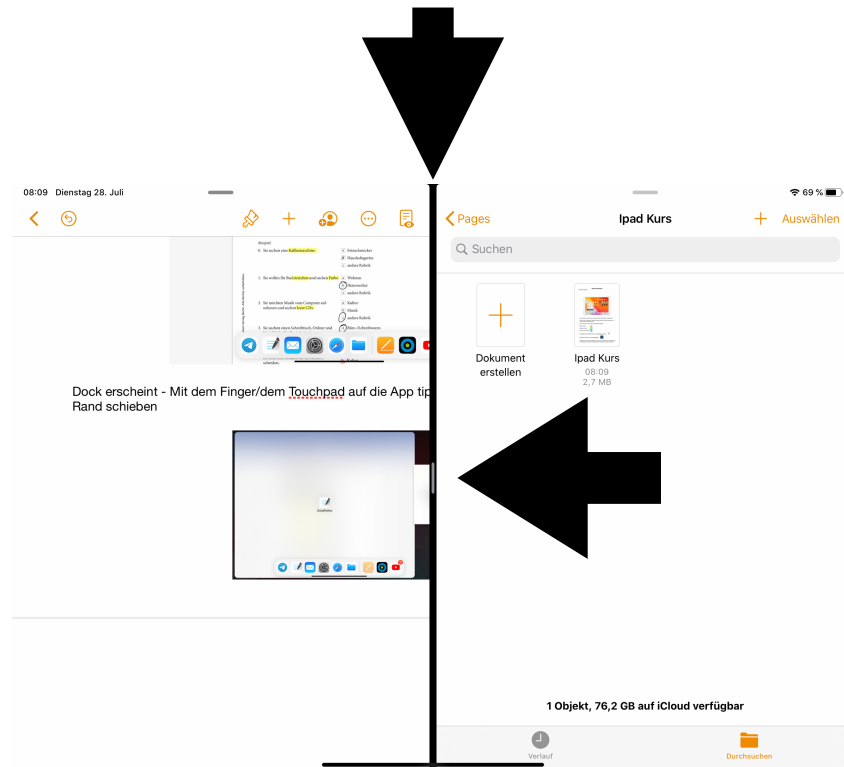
08:09 Dienstag 28. Juli

Dock erscheint - Mit dem Finger/dem Touchpad auf die App tip Rand schieben

69 %

Pages

Ipad Kurs

Auswählen

Suchen

Dokument erstellen

Ipad Kurs
08:09
2,7 MB

1 Objekt, 76,2 GB auf iCloud verfügbar

Verlauf

Durchsuchen